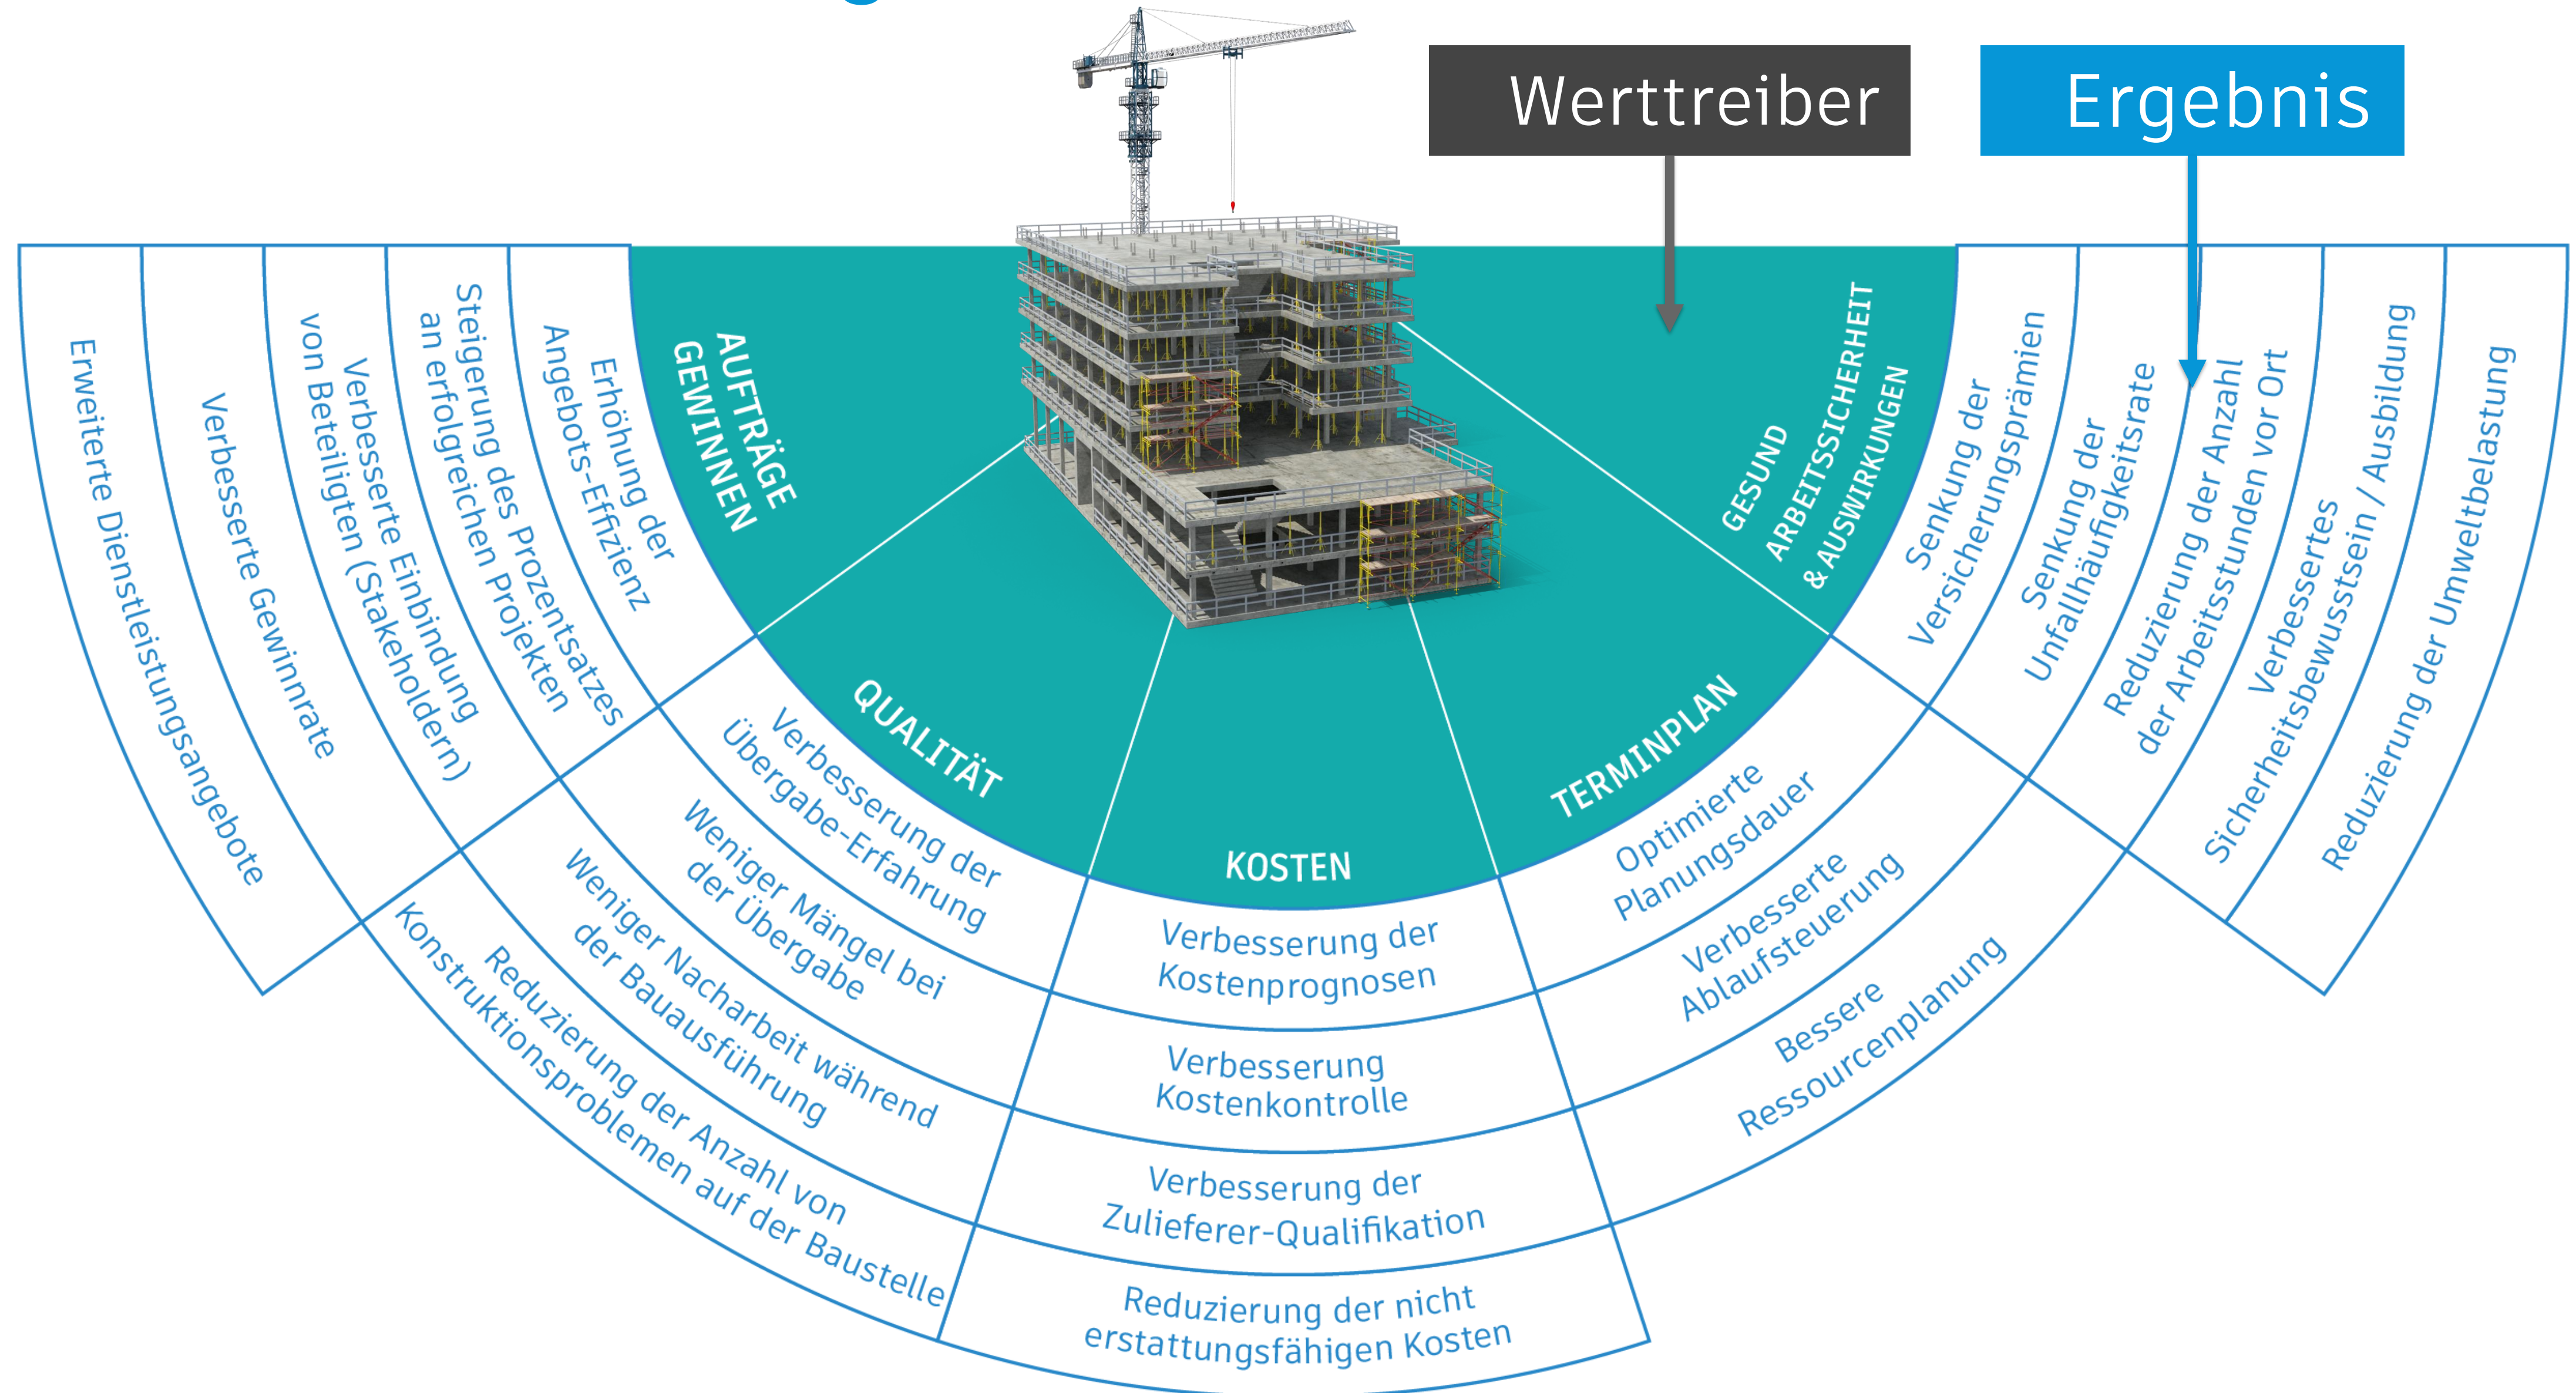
Werttreiber

Ergebnis

AUFTRÄGE GEWINNEN

Erhöhung der Angebots-Effizienz

Steigerung des Prozentsatzes an erfolgreichen Projekten

Verbesserte Einbindung von Beteiligten (Stakeholdern)

Verbesserte Gewinnrate

Erweiterte Dienstleistungsangebote

QUALITÄT

Verbesserung der Übergabe-Erfahrung

Weniger Mängel bei der Übergabe

Weniger Nacharbeit während der Bauausführung

Reduzierung der Anzahl von Konstruktionsproblemen auf der Baustelle

KOSTEN

Verbesserung der Kostenprognosen

Verbesserung Kostenkontrolle

Verbesserung der Zulieferer-Qualifikation

Reduzierung der nicht erstattungsfähigen Kosten

TERMINPLAN

Optimierte Planungsdauer

Verbesserte Ablaufsteuerung

Bessere Ressourcenplanung

GESUND ARBEITSSICHERHEIT & AUSWIRKUNGEN

Senkung der Versicherungsprämien

Senkung der Unfallhäufigkeitsrate

Reduzierung der Anzahl der Arbeitsstunden vor Ort

Verbessertes Sicherheitsbewusstsein / Ausbildung

Reduzierung der Umweltbelastung